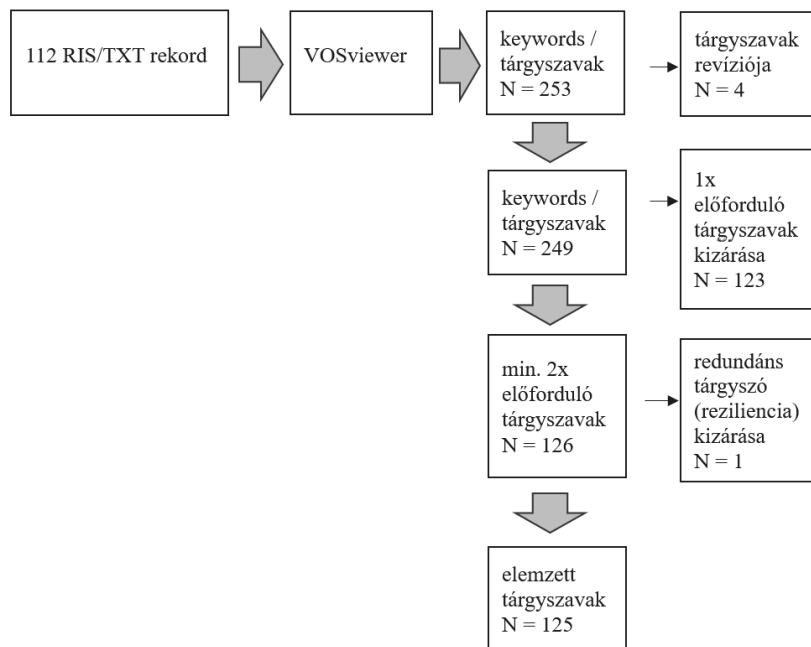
112 RIS/TXT rekord

VOSviewer

keywords / tárgyszavak N = 253

tárgyszavak revíziója N = 4

keywords / tárgyszavak N = 249

1x előforduló tárgyszavak kizárása N = 123

min. 2x előforduló tárgyszavak N = 126

redundáns tárgyszó (reziliencia) kizárása N = 1

elemzett tárgyszavak N = 125